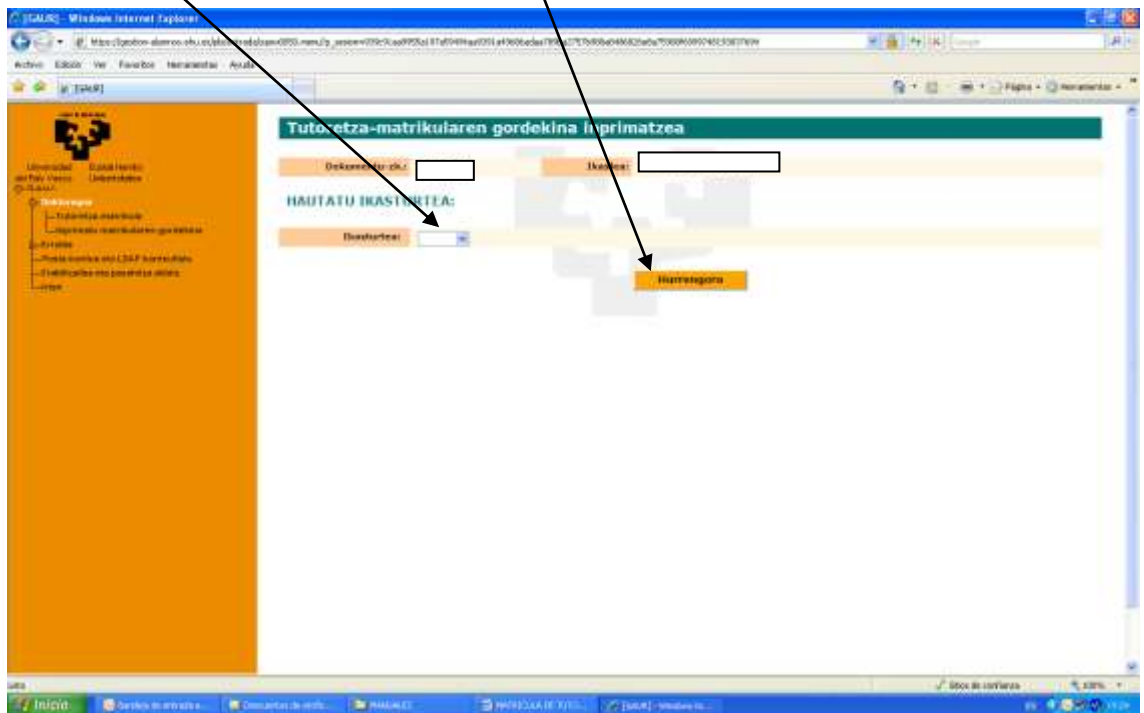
[GAUR] - Windows Internet Explorer

Archivo Edición Ver Favoritos Herramientas Ayuda

[GAUR]

Página Herramientas

Universidad del País Vasco Euskal Herriko Unibertsitatea

Tutoretza-matrikularen gordekina inprimatzea

Dokumentu-zk.: Ikaslea:

HAUTATU IKASTURTEA:

Ikasturtea:

Hurrengoa

Sitios de confianza 100%

Inicio

[GAUR] - Windows Int...

MATRICULA DE TUTO...

MANUALES